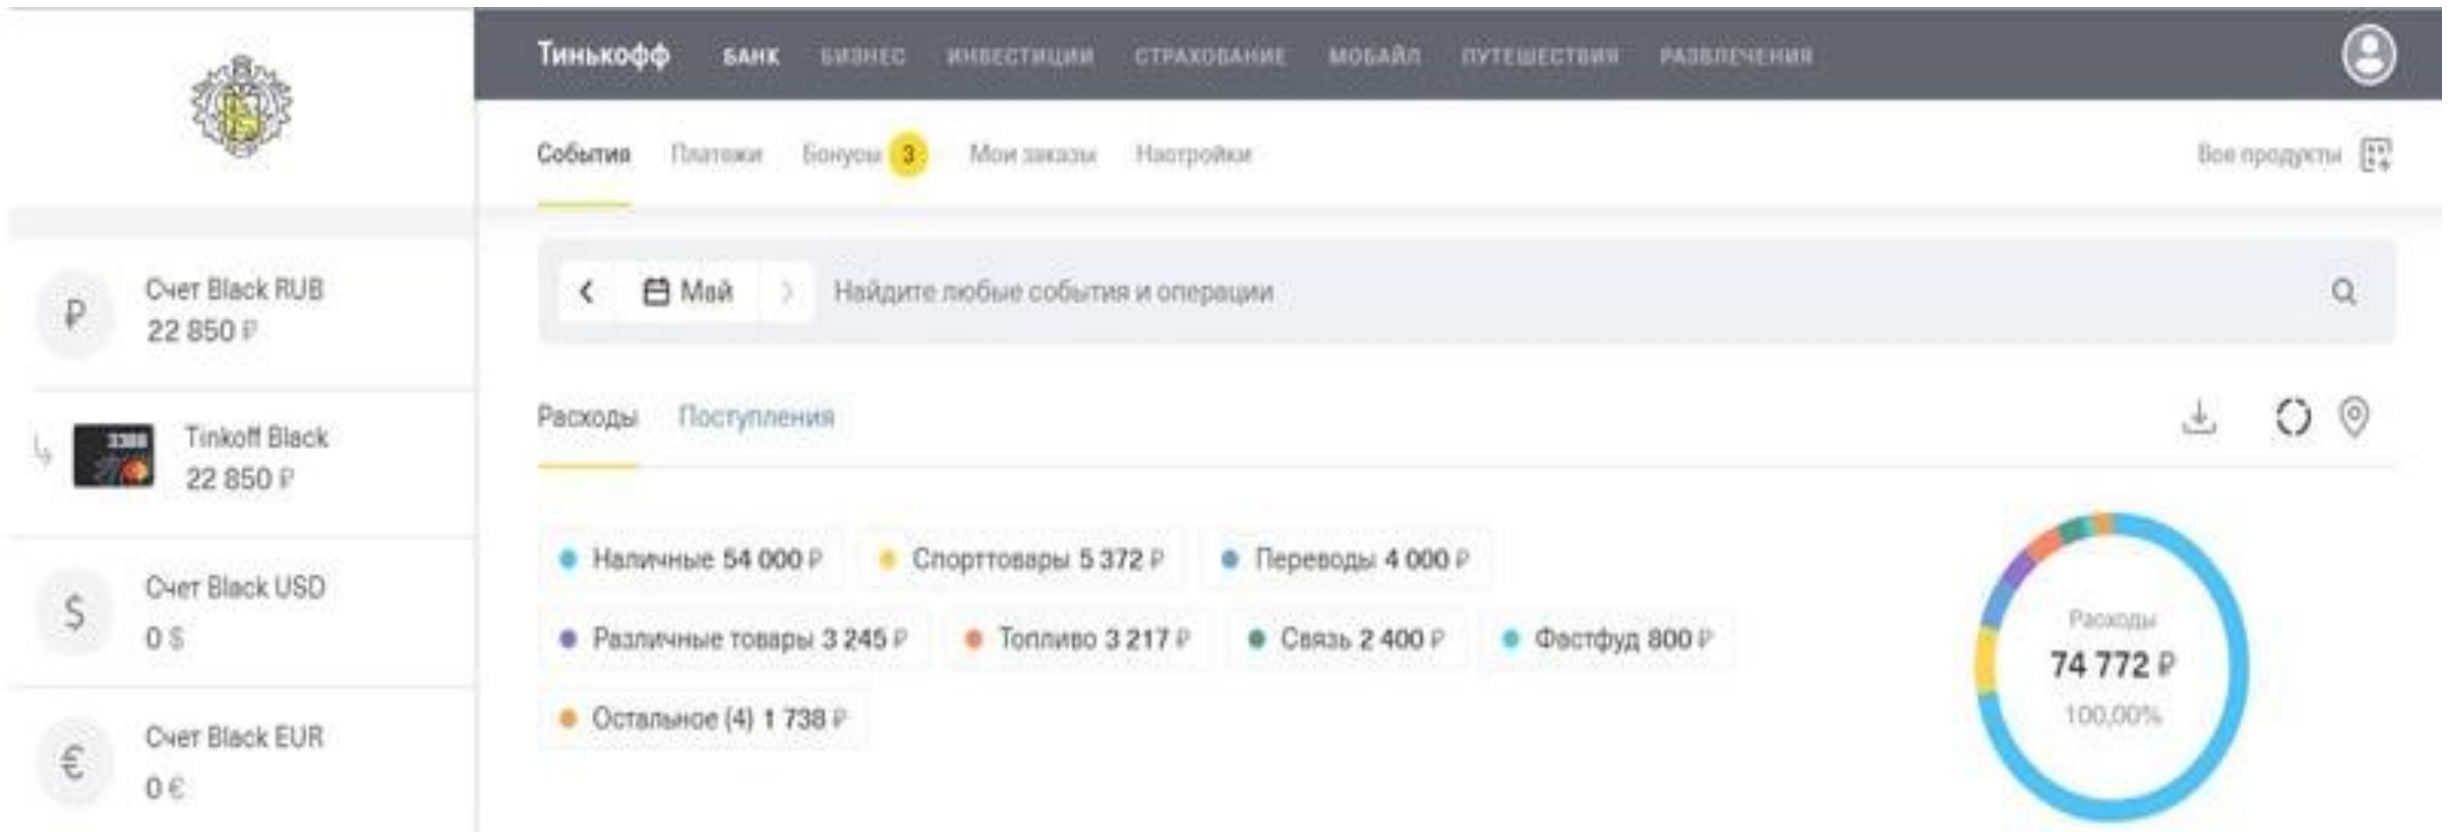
Тинькофф БАНК БИЗНЕС ИНВЕСТИЦИИ СТРАХОВАНИЕ МОБАЙЛ ПУТЕШЕСТВИЯ РАЗВЛЕЧЕНИЯ

События Платежи Бонусы 3 Мои заказы Настройки Все продукты

₽ Счет Black RUB
22 850 ₽

3388 Tinkoff Black
22 850 ₽

$ Счет Black USD
0 $

€ Счет Black EUR
0 €

Май Найдите любые события и операции

Расходы Поступления

Наличные 54 000 ₽
Спорттовары 5 372 ₽
Переводы 4 000 ₽
Различные товары 3 245 ₽
Топливо 3 217 ₽
Связь 2 400 ₽
Фастфуд 800 ₽
Остальное (4) 1 738 ₽

Расходы
74 772 ₽
100,00%